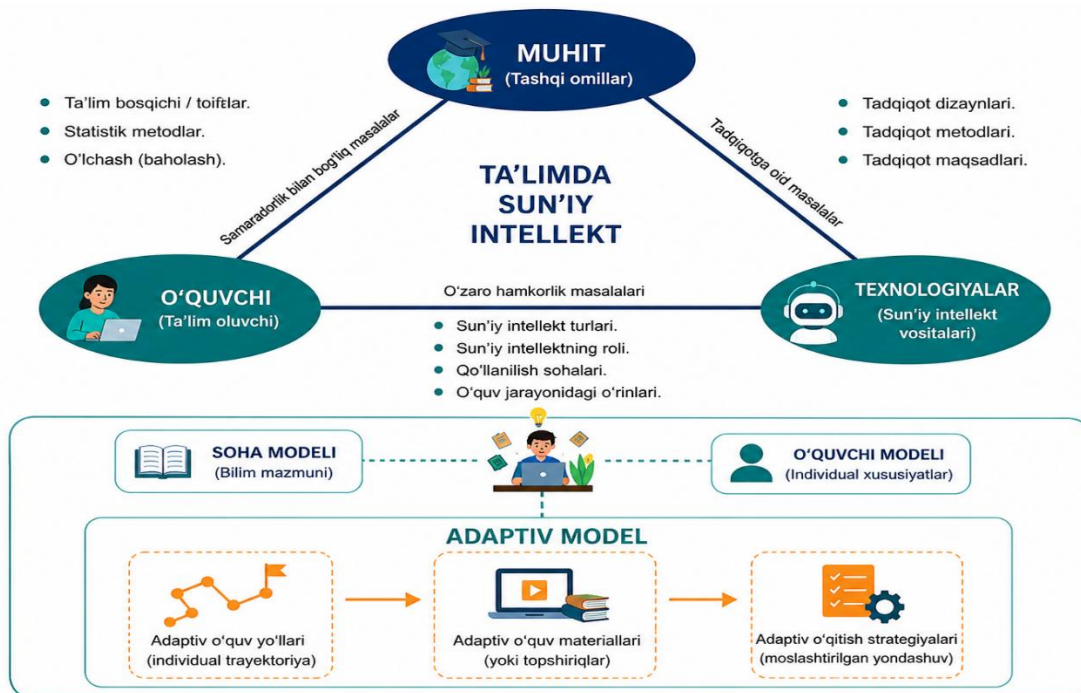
MUHIT
(Tashqi omillar)

Ta'lim bosqichi / toifalar.
Statistik metodlar.
O'lchash (baholash).

Tadqiqot dizaynlari.
Tadqiqot metodlari.
Tadqiqot maqsadlari.

Samaradorlik bilan bog'liq masalalar

Tadqiqotga oid masalalar

TA'LIMDA SUN'IY INTELLEKT

O'QUVCHI
(Ta'lim oluvchi)

O'zaro hamkorlik masalalari

TEXNOLOGIYALAR
(Sun'iy intellekt vositalari)

Sun'iy intellekt turlari.
Sun'iy intellektning roli.
Qo'llanilish sohalari.
O'quv jarayonidagi o'rinlari.

SOHA MODELI
(Bilim mazmuni)

O'QUVCHI MODELI
(Individual xususiyatlar)

ADAPTIV MODEL

Adaptiv o'quv yo'llari
(individual trayektoriya)

Adaptiv o'quv materiallari
(yoki topshiriqlar)

Adaptiv o'qitish strategiyalari
(moslashtirilgan yondashuv)